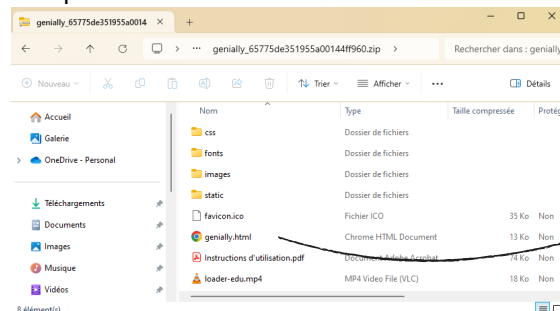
genially_65775de351955a0014

genially_65775de351955a00144ff960.zip

Rechercher dans : genially

Nouveau

Trier

Afficher

Détails

Accueil

Galerie

OneDrive - Personal

Téléchargements

Documents

Images

Musique

Vidéos

8 élément(s)

| Nom | Type | Taille compressée | Protégé |
|---|---|---|---|
| css | Dossier de fichiers | | |
| fonts | Dossier de fichiers | | |
| images | Dossier de fichiers | | |
| static | Dossier de fichiers | | |
| favicon.ico | Fichier ICO | 35 Ko | Non |
| genially.html | Chrome HTML Document | 13 Ko | Non |
| Instructions d'utilisation.pdf | Document Adobe Acrobat | 74 Ko | Non |
| loader-edu.mp4 | MP4 Video File (VLC) | 18 Ko | Non |